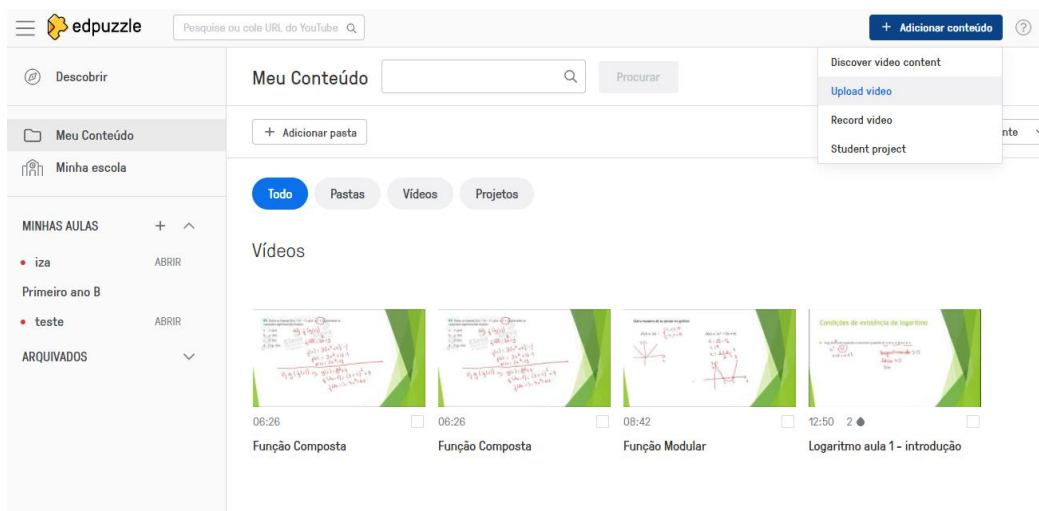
edpuzzle

Pesquise ou cole URL do YouTube

+ Adicionar conteúdo

?

Descobrir

Meu Conteúdo

Minha escola

MINHAS AULAS

• iza ABRIR

Primeiro ano B

• teste ABRIR

ARQUIVADOS

Meu Conteúdo

Procurar

Discover video content

Upload video

Record video

Student project

+ Adicionar pasta

nte

Todo Pastas Vídeos Projetos

Vídeos

Condições de existência do logaritmo

06:26
Função Composta

06:26
Função Composta

08:42
Função Modular

12:50 2
Logaritmo aula 1 - introdução